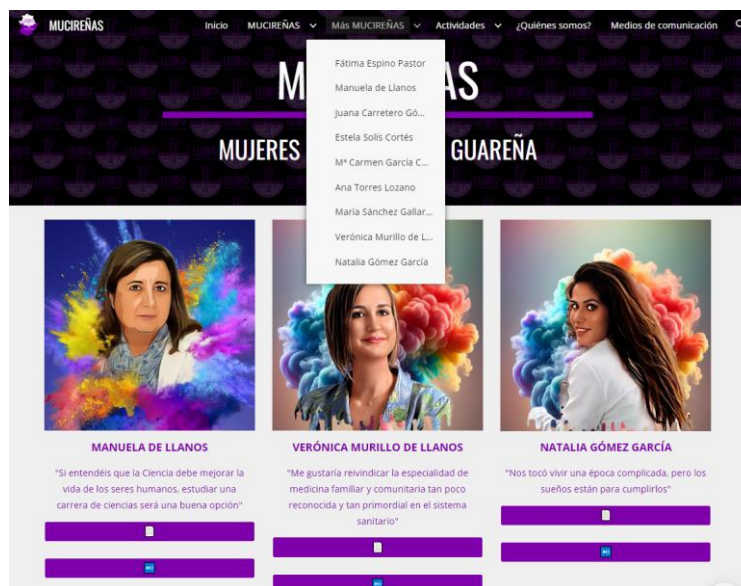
MUCIREÑAS

Inicio MUCIREÑAS Más MUCIREÑAS Actividades ¿Quiénes somos? Medios de comunicación

Fátima Espino Pastor
Manuela de Llanos
Juana Carretero Gó...
Estela Solís Cortés
Mª Carmen García C...
Ana Torres Lozano
María Sánchez Gallar...
Verónica Murillo de L...
Natalia Gómez García

M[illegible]AS

MUJERES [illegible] GUAREÑA

MANUELA DE LLANOS

"Si entendéis que la Ciencia debe mejorar la vida de los seres humanos, estudiar una carrera de ciencias será una buena opción"

VERÓNICA MURILLO DE LLANOS

"Me gustaría reivindicar la especialidad de medicina familiar y comunitaria tan poco reconocida y tan primordial en el sistema sanitario"

NATALIA GÓMEZ GARCÍA

"Nos tocó vivir una época complicada, pero los sueños están para cumplirlos"